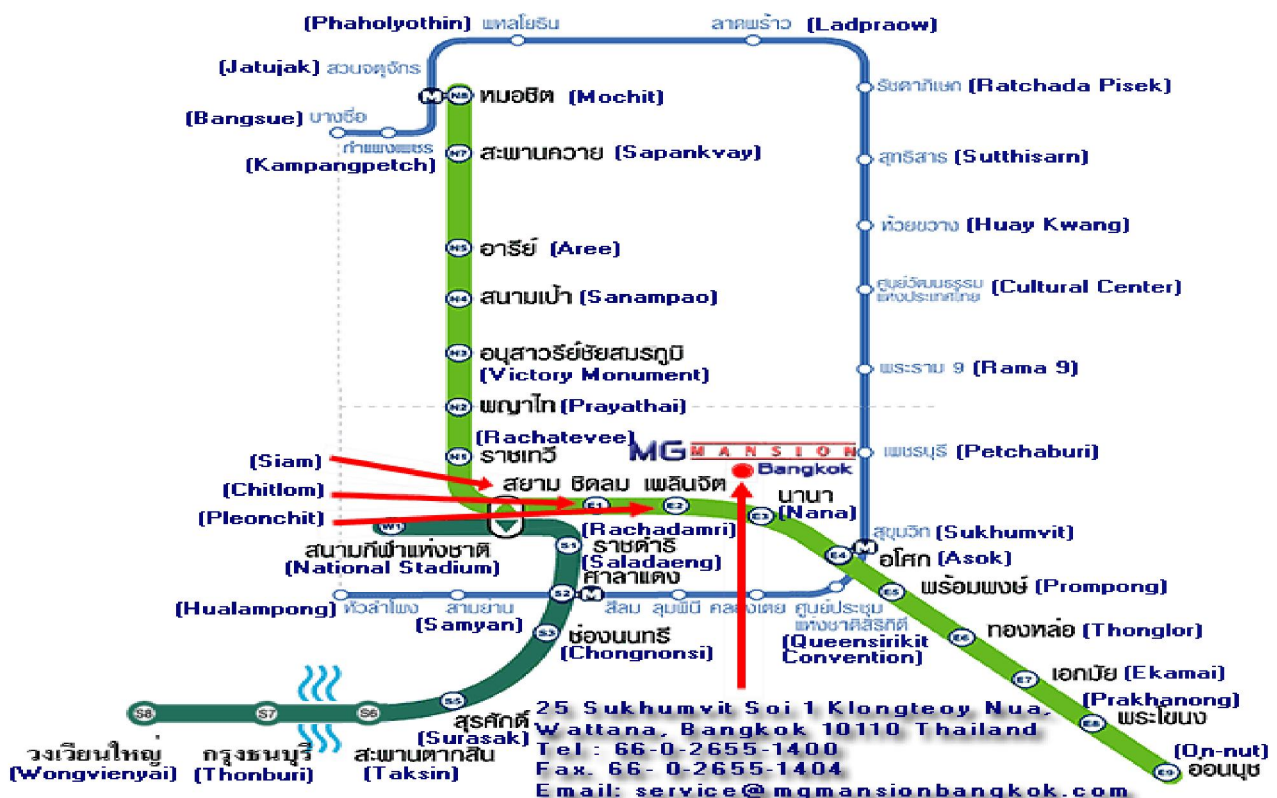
(Phaholyothin) พหลโยธิน
ลาดพร้าว (Ladpraow)
(Jatujak) สวนจตุจักร
M N8 หมอชิต (Mochit)
รัชดาภิเษก (Ratchada Pisek)
(Bangsue) บางซื่อ
กำแพงเพชร
(Kampangpetch)
N7 สะพานควาย (Sapankvay)
สุทธิสาร (Sutthisarn)
MG MANSION Bangkok
ห้วยขวาง (Huay Kwang)
N5 อารีย์ (Aree)
ศูนย์วัฒนธรรมแห่งประเทศไทย (Cultural Center)
N4 สนามเป้า (Sanampao)
N3 อนุสาวรีย์ชัยสมรภูมิ (Victory Monument)
พระราม 9 (Rama 9)
N2 พญาไท (Prayathai)
N1 (Rachatevee) ราชเทวี
เพชรบุรี (Petchaburi)
(Siam)
(Chitlom)
(Pleonchit)
สยาม ชิดลม เพลินจิต
E1 E2
นานา (Nana) E3
สุขุมวิท (Sukhumvit)
W1
(Rachadamri)
S1 ราชดำริ
(Saladaeng)
ศาลาแดง
สนามกีฬาแห่งชาติ
(National Stadium)
E4 M อโศก (Asok)
E5 พร้อมพงษ์ (Prompong)
(Hualampong) หัวลำโพง
สามย่าน
(Samyan)
S2 M สีลม ลุมพินี คลองเตย ศูนย์ประชุมแห่งชาติสิริกิติ์
(Queensirikit Convention)
E6 ทองหล่อ (Thonglor)
S3 ช่องนนทรี
(Chongnonsi)
E7 เอกมัย (Ekamai)
S8 S7 S6 S5
25 Sukhumvit Soi 1 Klongteoy Nua, Wattana, Bangkok 10110 Thailand
Tel : 66-0-2655-1400
Fax. 66- 0-2655-1404
Email: service@mgmansionbangkok.com
(Prakhanong) E8 พระโขนง
(On-nut) E9 อ่อนนุช
สุรศักดิ์ (Surasak)
วงเวียนใหญ่ (Wongvienyai)
กรุงธนบุรี (Thonburi)
สะพานตากสิน (Taksin)